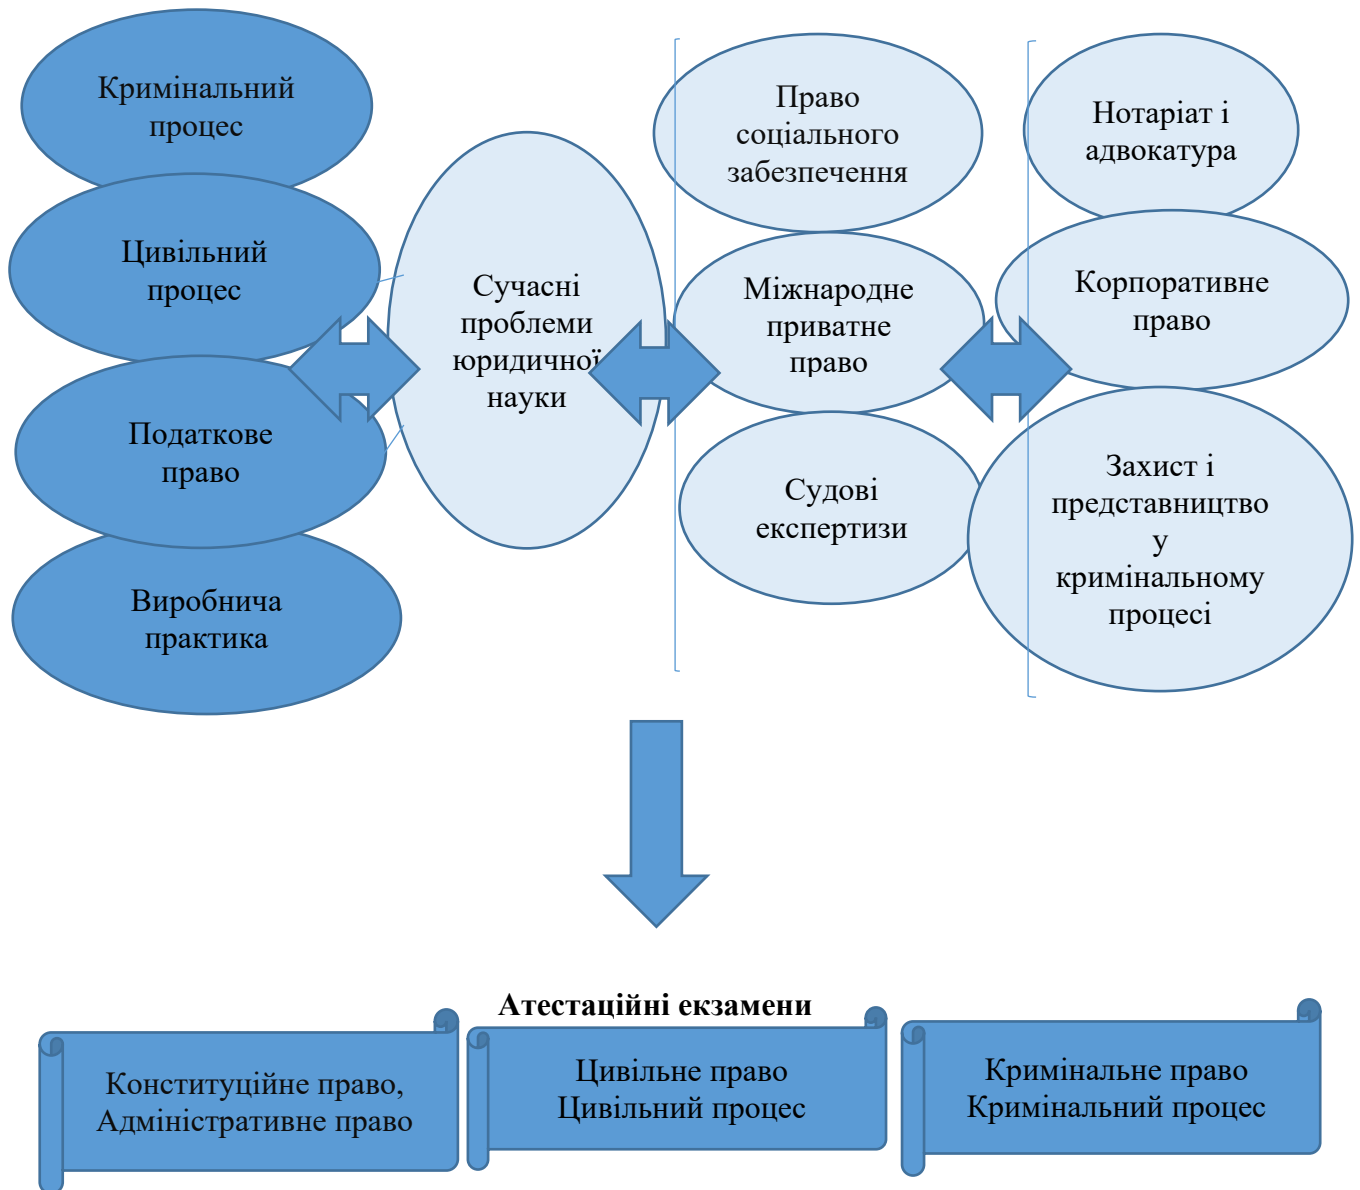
Кримінальний процес

Цивільний процес

Податкове право

Виробнича практика

Сучасні проблеми юридичної науки

Право соціального забезпечення

Міжнародне приватне право

Судові експертизи

Нотаріат і адвокатура

Корпоративне право

Захист і представництво у кримінальному процесі

Атестаційні екзамени

Конституційне право, Адміністративне право

Цивільне право Цивільний процес

Кримінальне право Кримінальний процес